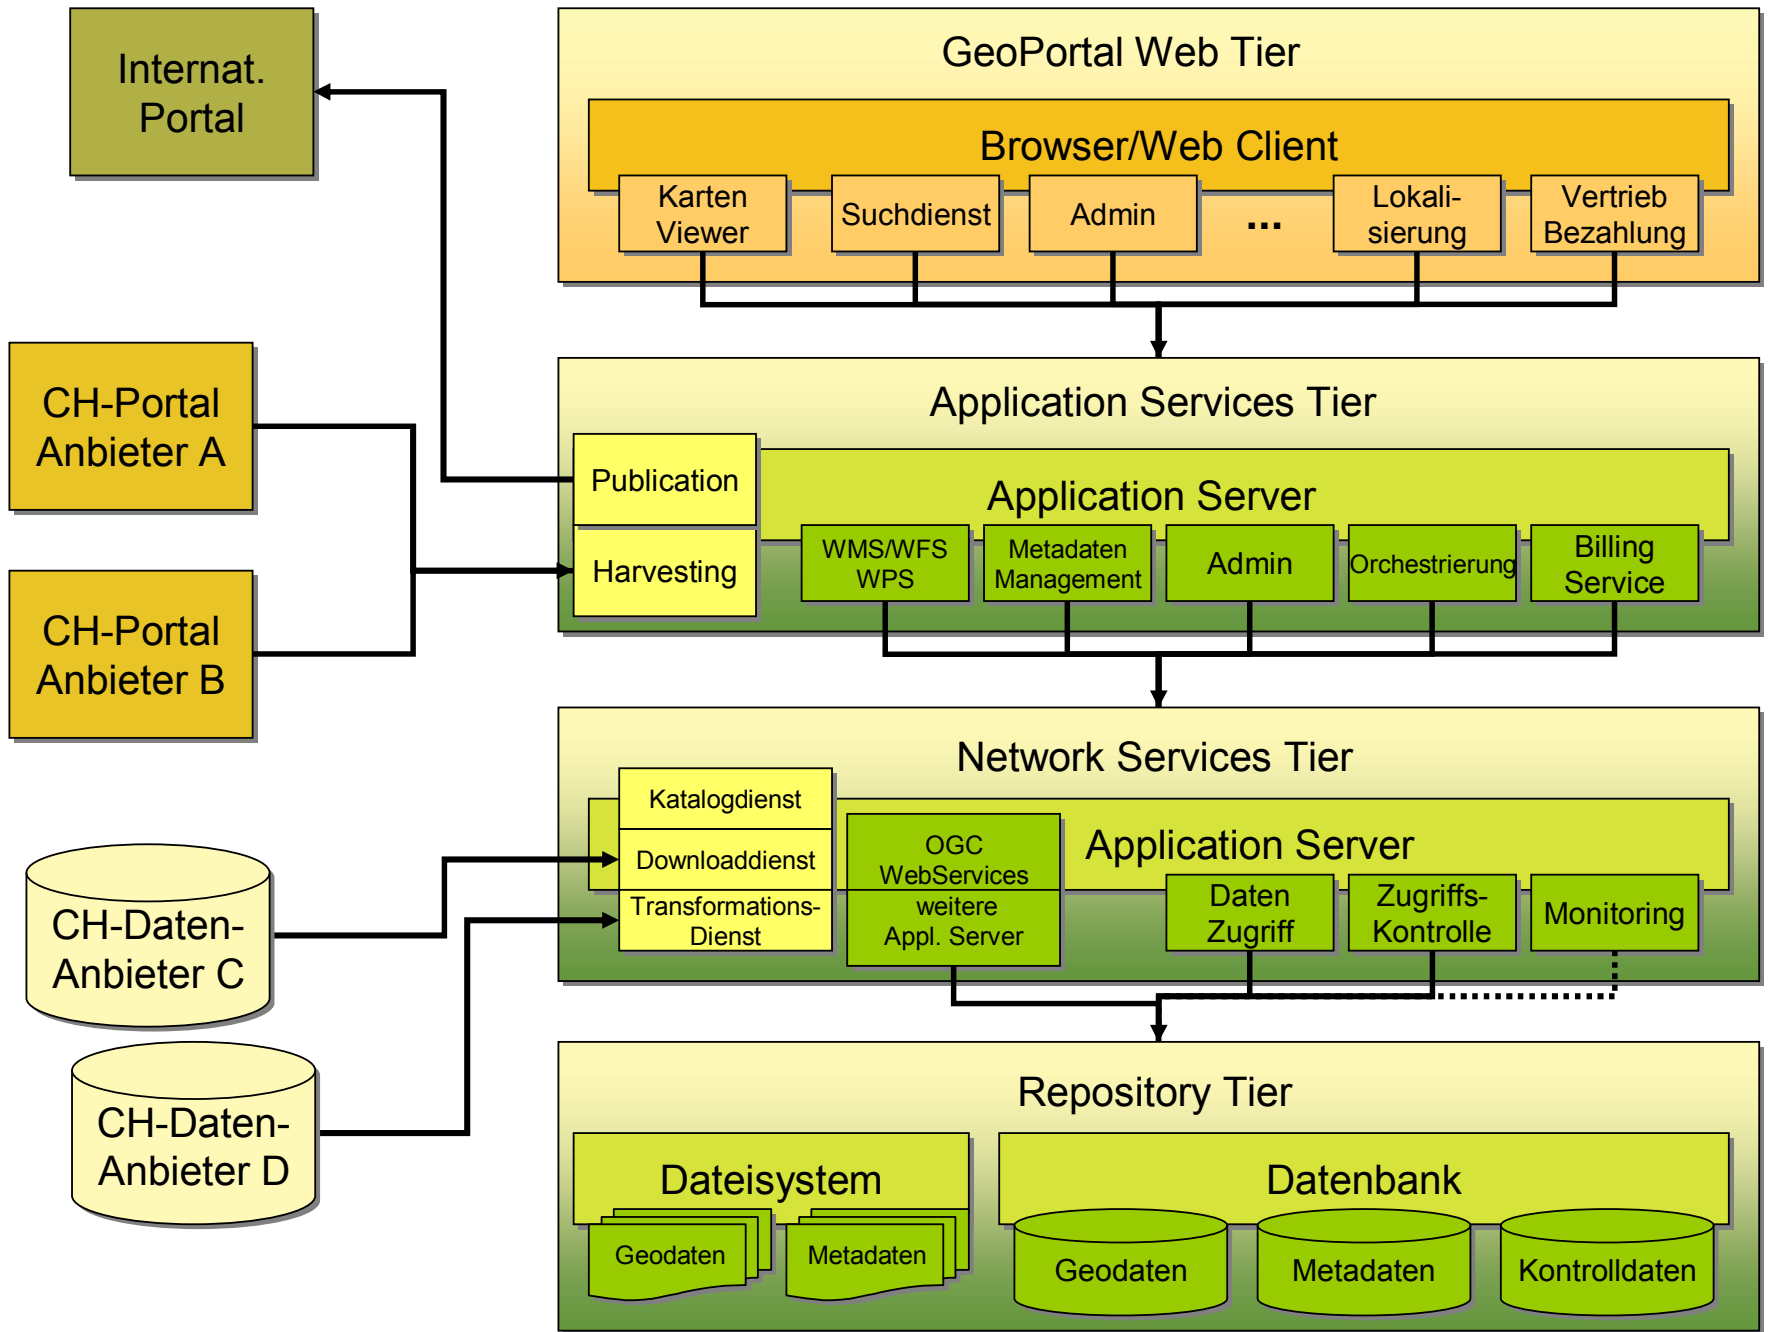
Internat. Portal

CH-Portal Anbieter A

CH-Portal Anbieter B

CH-Daten-Anbieter C

CH-Daten-Anbieter D

GeoPortal Web Tier

Browser/Web Client

Karten Viewer

Suchdienst

Admin

...

Lokalisierung

Vertrieb Bezahlung

Application Services Tier

Publication

Harvesting

Application Server

WMS/WFS WPS

Metadaten Management

Admin

Orchestrierung

Billing Service

Network Services Tier

Katalogdienst

Downloaddienst

Transformations-Dienst

OGC WebServices

weitere Appl. Server

Application Server

Daten Zugriff

Zugriffs-Kontrolle

Monitoring

Repository Tier

Dateisystem

Geodaten

Metadaten

Datenbank

Geodaten

Metadaten

Kontrolldaten